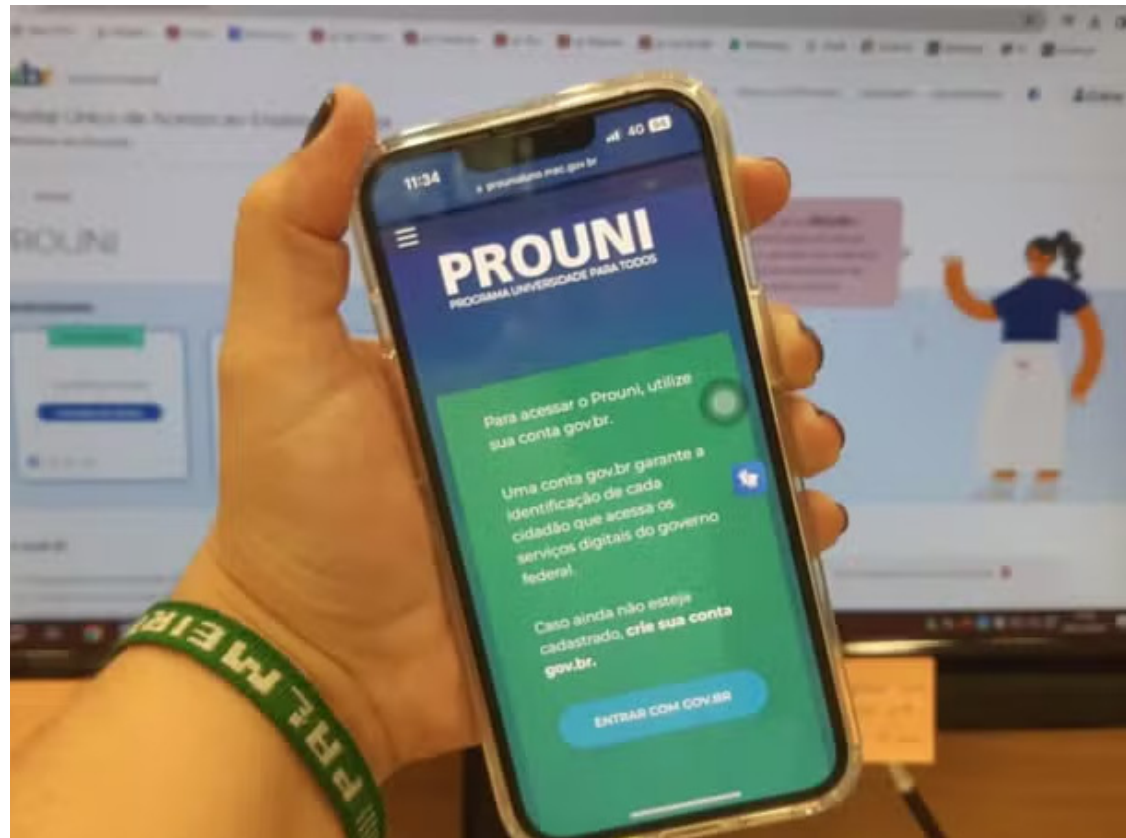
11:34
4G
prouniportal.mec.gov.br

PROUNI
PROGRAMA UNIVERSIDADE PARA TODOS

Para acessar o Prouni, utilize sua conta gov.br.

Uma conta gov.br garante a identificação de cada cidadão que acessa os serviços digitais do governo federal.

Caso ainda não esteja cadastrado, crie sua conta gov.br.

ENTRAR COM GOV.BR

PROUNI

Portal Único de Acesso ao Ensino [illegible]

PALMEIRAS